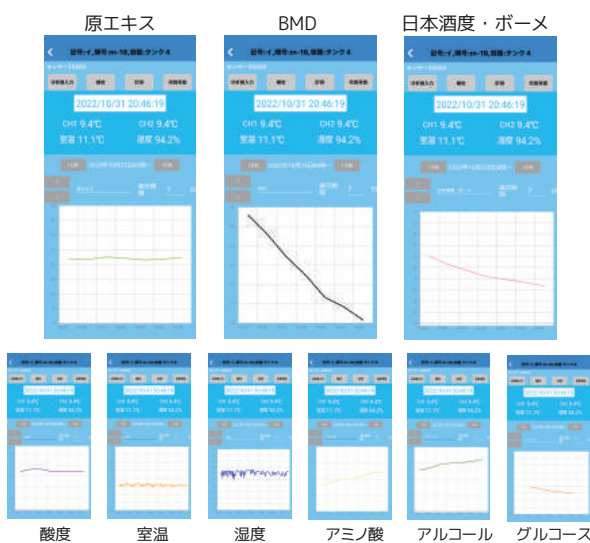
原エキス

BMD

日本酒度・ボーメ

2022/10/31 20:46:19

CH1 9.4℃ CH2 9.4℃

室温 11.1℃ 湿度 94.2%

2022/10/31 20:46:19

CH1 9.4℃ CH2 9.4℃

室温 11.1℃ 湿度 94.2%

2022/10/31 20:46:19

CH1 9.4℃ CH2 9.4℃

室温 11.1℃ 湿度 94.2%

酸度

室温

湿度

アミノ酸

アルコール

グルコース